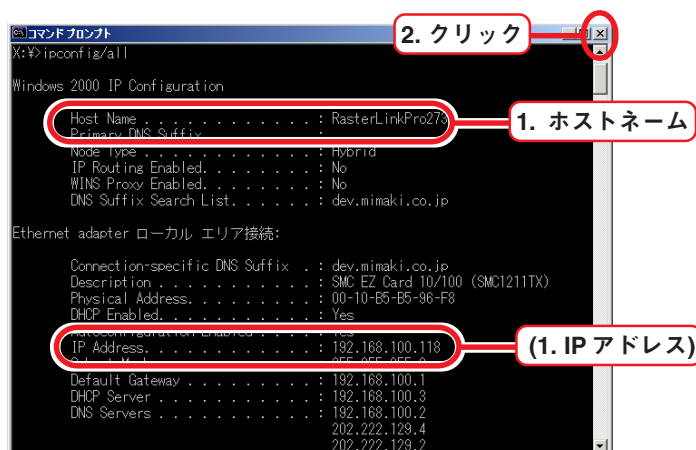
コマンド プロンプト

2. クリック

X:¥>ipconfig/all

Windows 2000 IP Configuration

Host Name . . . . . . . . . . . . : RasterLinkPro27
Primary DNS Suffix . . . . . . . :
Node Type . . . . . . . . . . . . : Hybrid
IP Routing Enabled. . . . . . . . : No
WINS Proxy Enabled. . . . . . . . : No
DNS Suffix Search List. . . . . . : dev.mimaki.co.jp

1. ホストネーム

Ethernet adapter ローカル エリア接続:

Connection-specific DNS Suffix . : dev.mimaki.co.jp
Description . . . . . . . . . . . : SMC EZ Card 10/100 (SMC1211TX)
Physical Address. . . . . . . . . : 00-10-B5-B5-96-F8
DHCP Enabled. . . . . . . . . . . : Yes
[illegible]
IP Address. . . . . . . . . . . . : 192.168.100.118
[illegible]
Default Gateway . . . . . . . . . : 192.168.100.1
DHCP Server . . . . . . . . . . . : 192.168.100.3
DNS Servers . . . . . . . . . . . : 192.168.100.2
202.222.129.4
202.222.129.2

(1. IP アドレス)